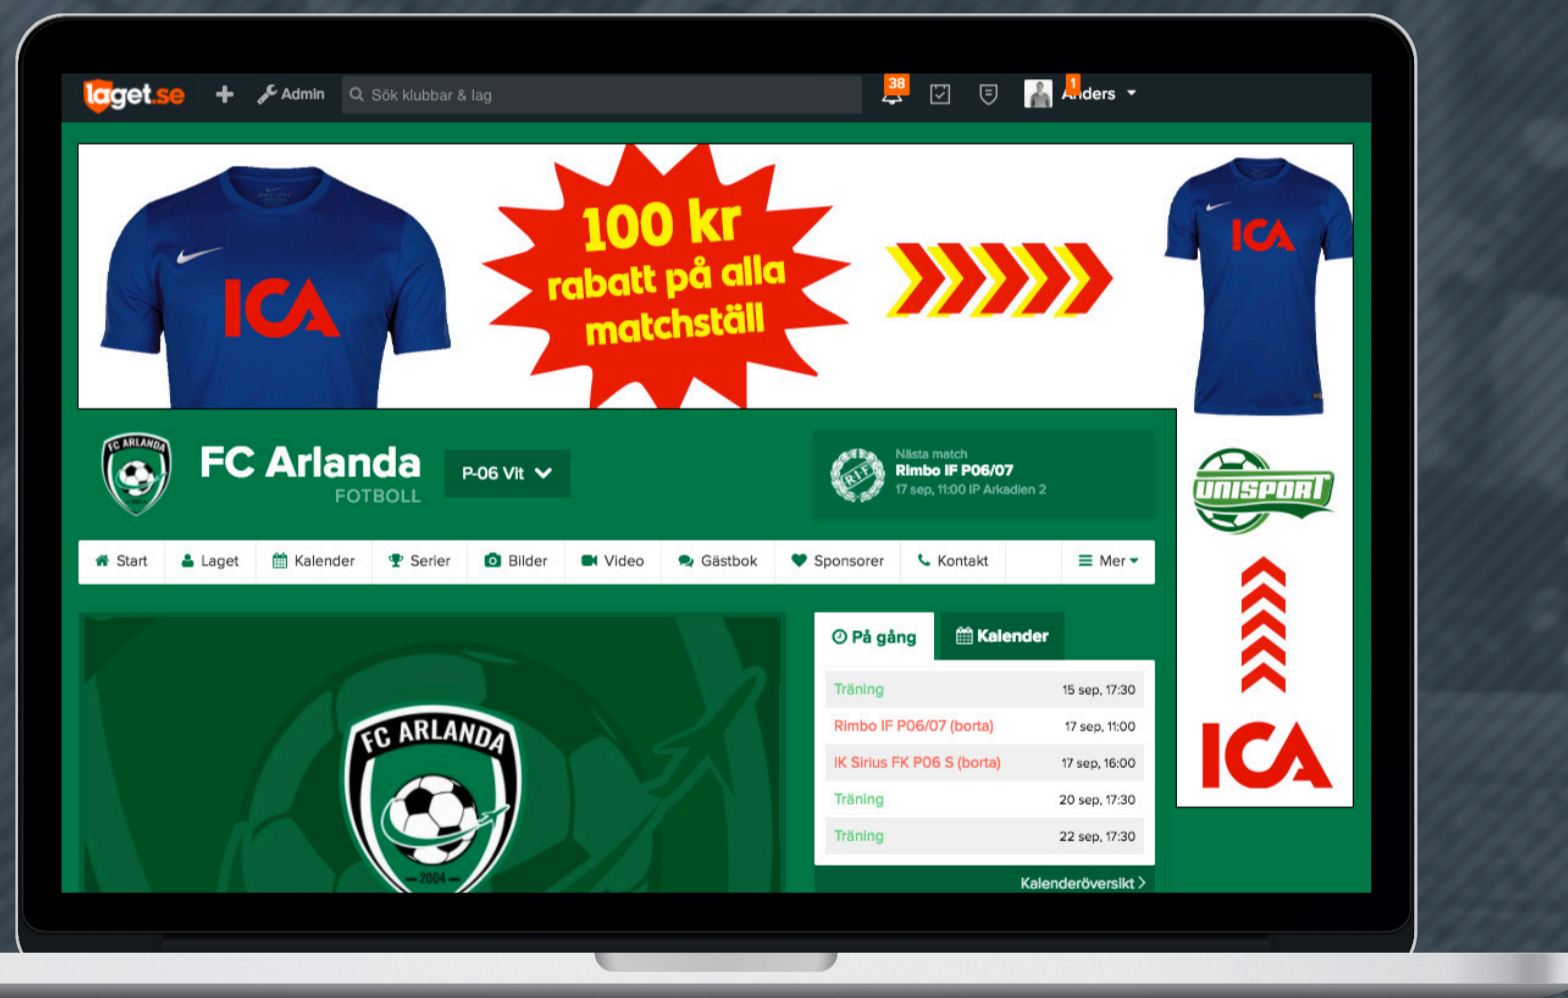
laget.se + Admin Sök klubbar & lag 38 1 Anders

ICA

100 kr rabatt på alla matchställ

ICA

FC ARLANDA

FC Arlanda
FOTBOLL

P-06 Vit

RIF
Nästa match
Rimbo IF P06/07
17 sep, 11:00 IP Arkadien 2

UNISPORT

ICA

Start | Laget | Kalender | Serier | Bilder | Video | Gästbok | Sponsorer | Kontakt | Mer

FC ARLANDA
2004

På gång | Kalender

| | |
|---|---|
| Träning | 15 sep, 17:30 |
| Rimbo IF P06/07 (borta) | 17 sep, 11:00 |
| IK Sirius FK P06 S (borta) | 17 sep, 16:00 |
| Träning | 20 sep, 17:30 |
| Träning | 22 sep, 17:30 |

Kalenderöversikt